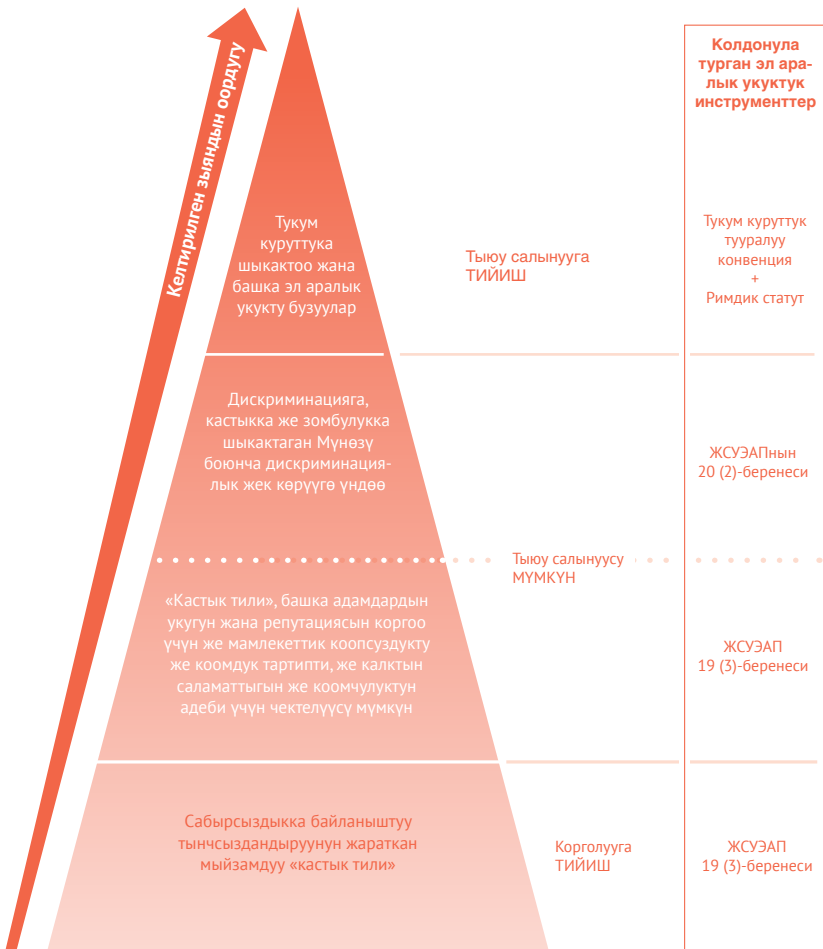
Келтирилген зыяндын оордугу

Колдонула турган эл аралык укуктук инструменттер

Тукум куруттука шыкактоо жана башка эл аралык укукту бузуулар

Тыюу салынууга ТИЙИШ

Тукум куруттук тууралуу конвенция + Римдик статут

Дискриминацияга, кастыкка же зомбулукка шыкактаган Мүнөзү боюнча дискриминациялык жек көрүүгө үндөө

ЖСУЭАПнын 20 (2)-беренеси

Тыюу салынуусу МҮМКҮН

«Кастык тили», башка адамдардын укугун жана репутациясын коргоо үчүн же мамлекеттик коопсуздукту же коомдук тартипти, же калктын саламаттыгын же коомчулуктун адеби үчүн чектелүүсү мүмкүн

ЖСУЭАП 19 (3)-беренеси

Сабырсыздыкка байланыштуу тынчсыздандыруунун жараткан мыйзамдуу «кастык тили»

Корголууга ТИЙИШ

ЖСУЭАП 19 (3)-беренеси